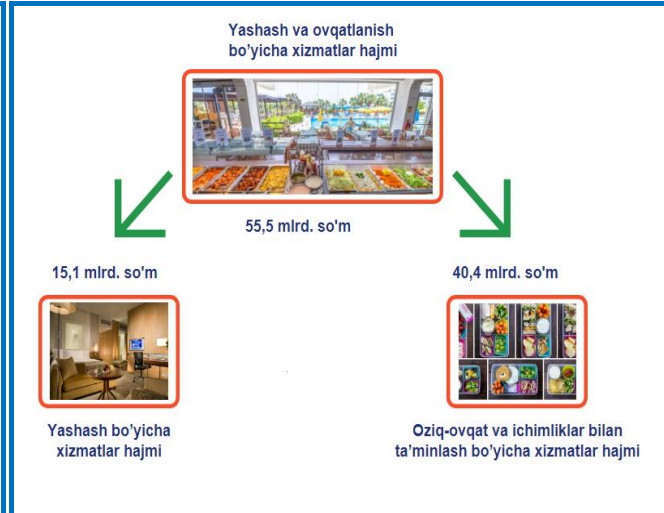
Yashash va ovqatlanish bo'yicha xizmatlar hajmi

55,5 mlrd. so'm

15,1 mlrd. so'm

40,4 mlrd. so'm

Yashash bo'yicha xizmatlar hajmi

Oziq-ovqat va ichimliklar bilan ta'minlash bo'yicha xizmatlar hajmi